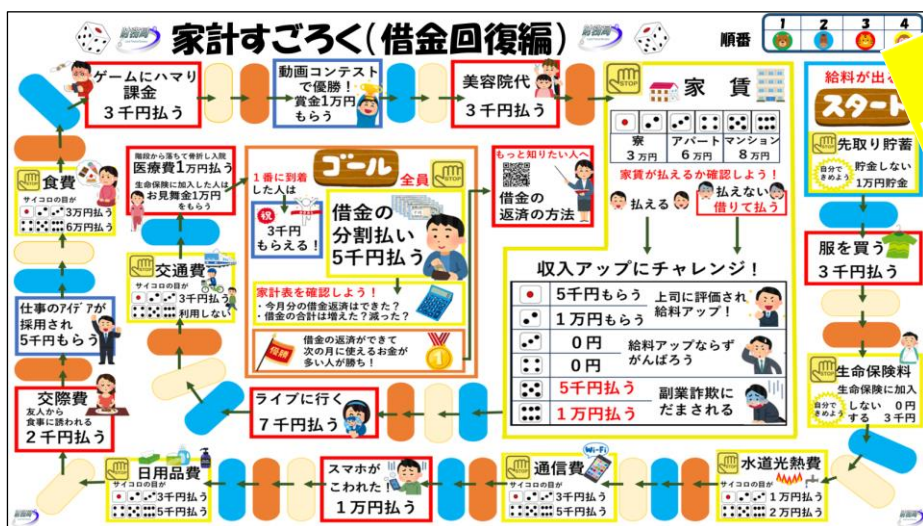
家計すごろく(借金回復編)

順番 1 2 3 4

ゲームにハマり 課金 3千円払う

動画コンテストで優勝! 賞金1万円もらう

美容院代 3千円払う

STOP 家賃

| | 寮 3万円 | アパート 6万円 | マンション 8万円 |

家賃が払えるか確認しよう!

払える 払えない 借りて払う

給料が出る スタート

STOP 先取り貯蓄

自分できめよう 貯金しない 1万円貯金

服を買う 3千円払う

STOP 生命保険料

生命保険に加入

自分できめよう しない 0円 する 3千円

STOP 食費

サイコロの目が 3万円払う 6万円払う

階段から落ちて骨折し入院 医療費1万円払う

生命保険に加入した人は お見舞金1万円もらう

1番に到着した人は

税 3千円もらえる!

ゴール

全員

借金の分割払い 5千円払う

もっと知りたい人へ

借金の返済の方法

家計表を確認しよう!

・今月分の借金返済はできた?
・借金の合計は増えた?減った?

借金の返済ができて次の月に使えるお金が多い人が勝ち!

STOP 交通費

サイコロの目が 3千円払う 利用しない

仕事のアイデアが採用され 5千円もらう

交際費 友人から食事に誘われる 2千円払う

ライブに行く 7千円払う

収入アップにチャレンジ!

| | | |
|---|---|---|
| ⚀ | 5千円もらう | 上司に評価され給料アップ! |
| ⚁ | 1万円もらう | |
| ⚂ | 0円 | 給料アップならずがんばろう |
| ⚃ | 0円 | |
| ⚄ | 5千円払う | 副業詐欺にだまされる |
| ⚅ | 1万円払う | |

STOP 日用品費

サイコロの目が 3千円払う 5千円払う

スマホがこわれた! 1万円払う

STOP 通信費

Wi-Fi

サイコロの目が 3千円払う 5千円払う

STOP 水道光熱費

サイコロの目が 1万円払う 2万円払う